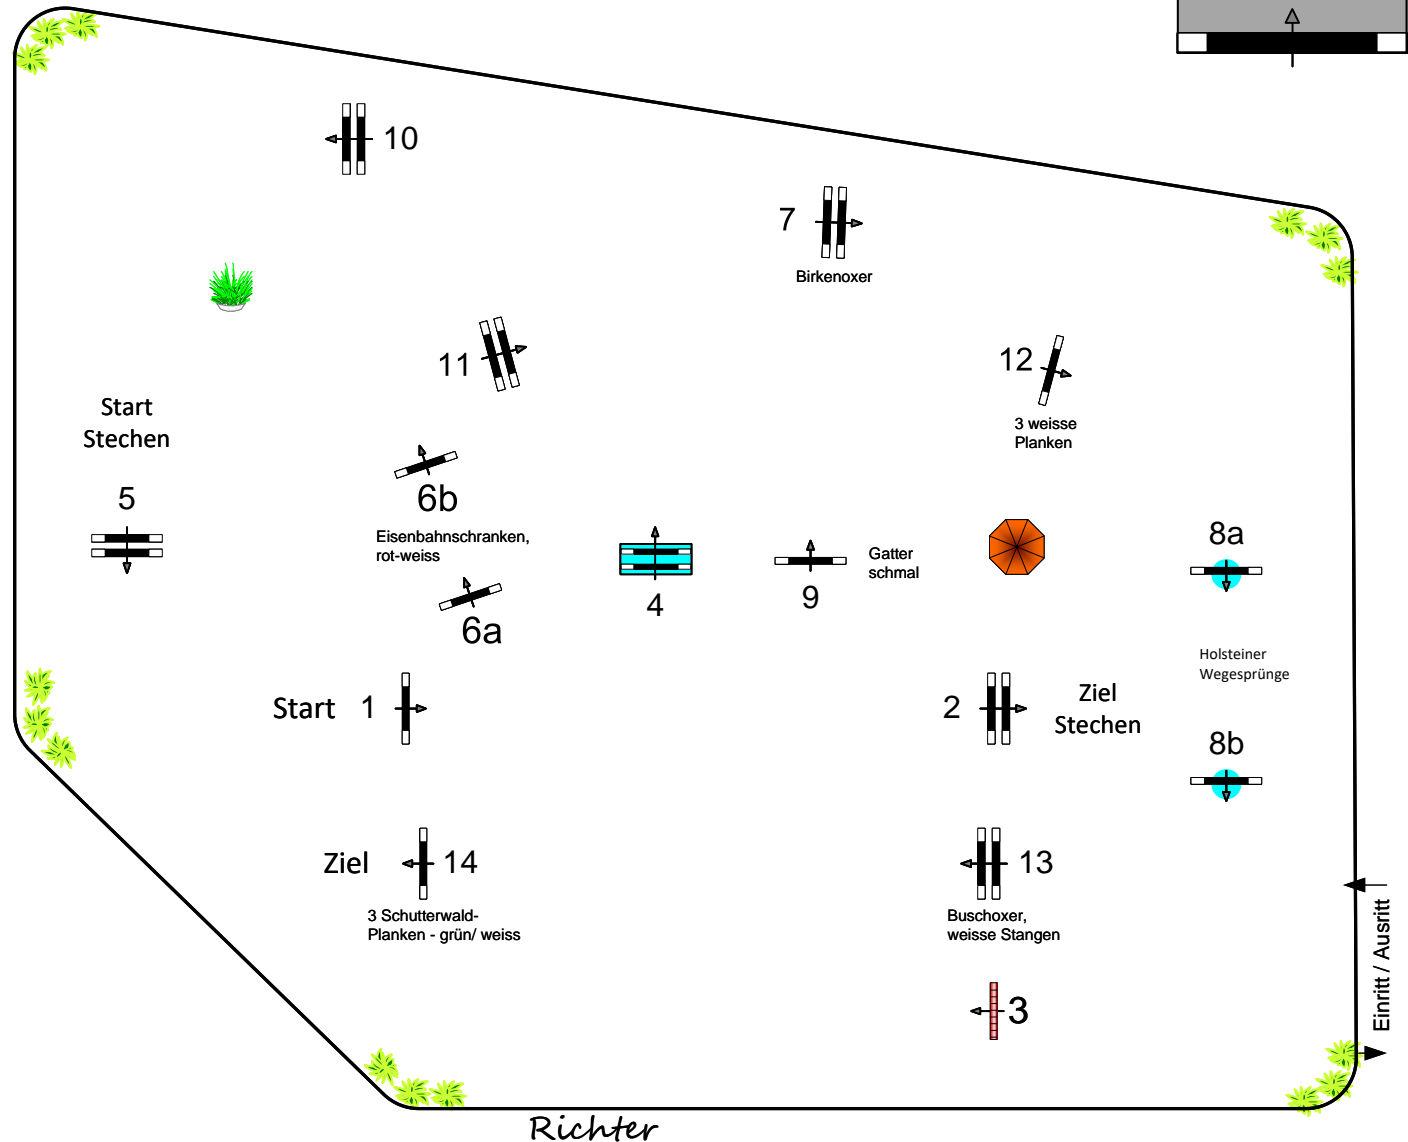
10

7

Birkenoxer

11

12

3 weisse Planken

Start Stechen

5

6b

Eisenbahnschranken, rot-weiss

4

9

Gatter schmal

8a

6a

Holsteiner Wegesprünge

Start 1

2

Ziel Stechen

8b

Ziel 14

3 Schutterwald-Planken - grün/ weiss

13

Buschoxer, weisse Stangen

3

Einritt / Ausritt

Richter